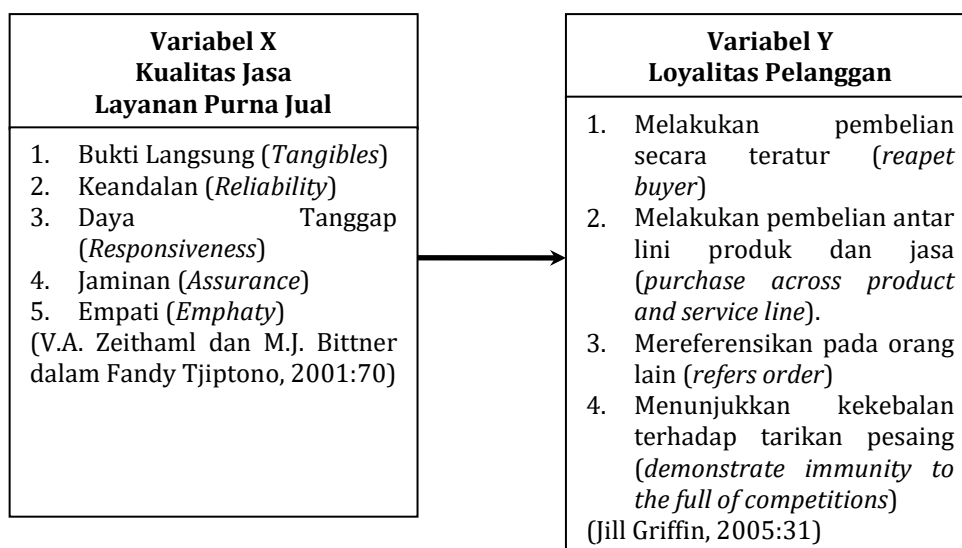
**Variabel X**
**Kualitas Jasa**
**Layanan Purna Jual**

1. Bukti Langsung (*Tangibles*)
2. Keandalan (*Reliability*)
3. Daya Tanggap (*Responsiveness*)
4. Jaminan (*Assurance*)
5. Empati (*Emphaty*)

(V.A. Zeithaml dan M.J. Bittner dalam Fandy Tjiptono, 2001:70)

**Variabel Y**
**Loyalitas Pelanggan**

1. Melakukan pembelian secara teratur (*reapet buyer*)
2. Melakukan pembelian antar lini produk dan jasa (*purchase across product and service line*).
3. Mereferensikan pada orang lain (*refers order*)
4. Menunjukkan kekebalan terhadap tarikan pesaing (*demonstrate immunity to the full of competitions*)

(Jill Griffin, 2005:31)